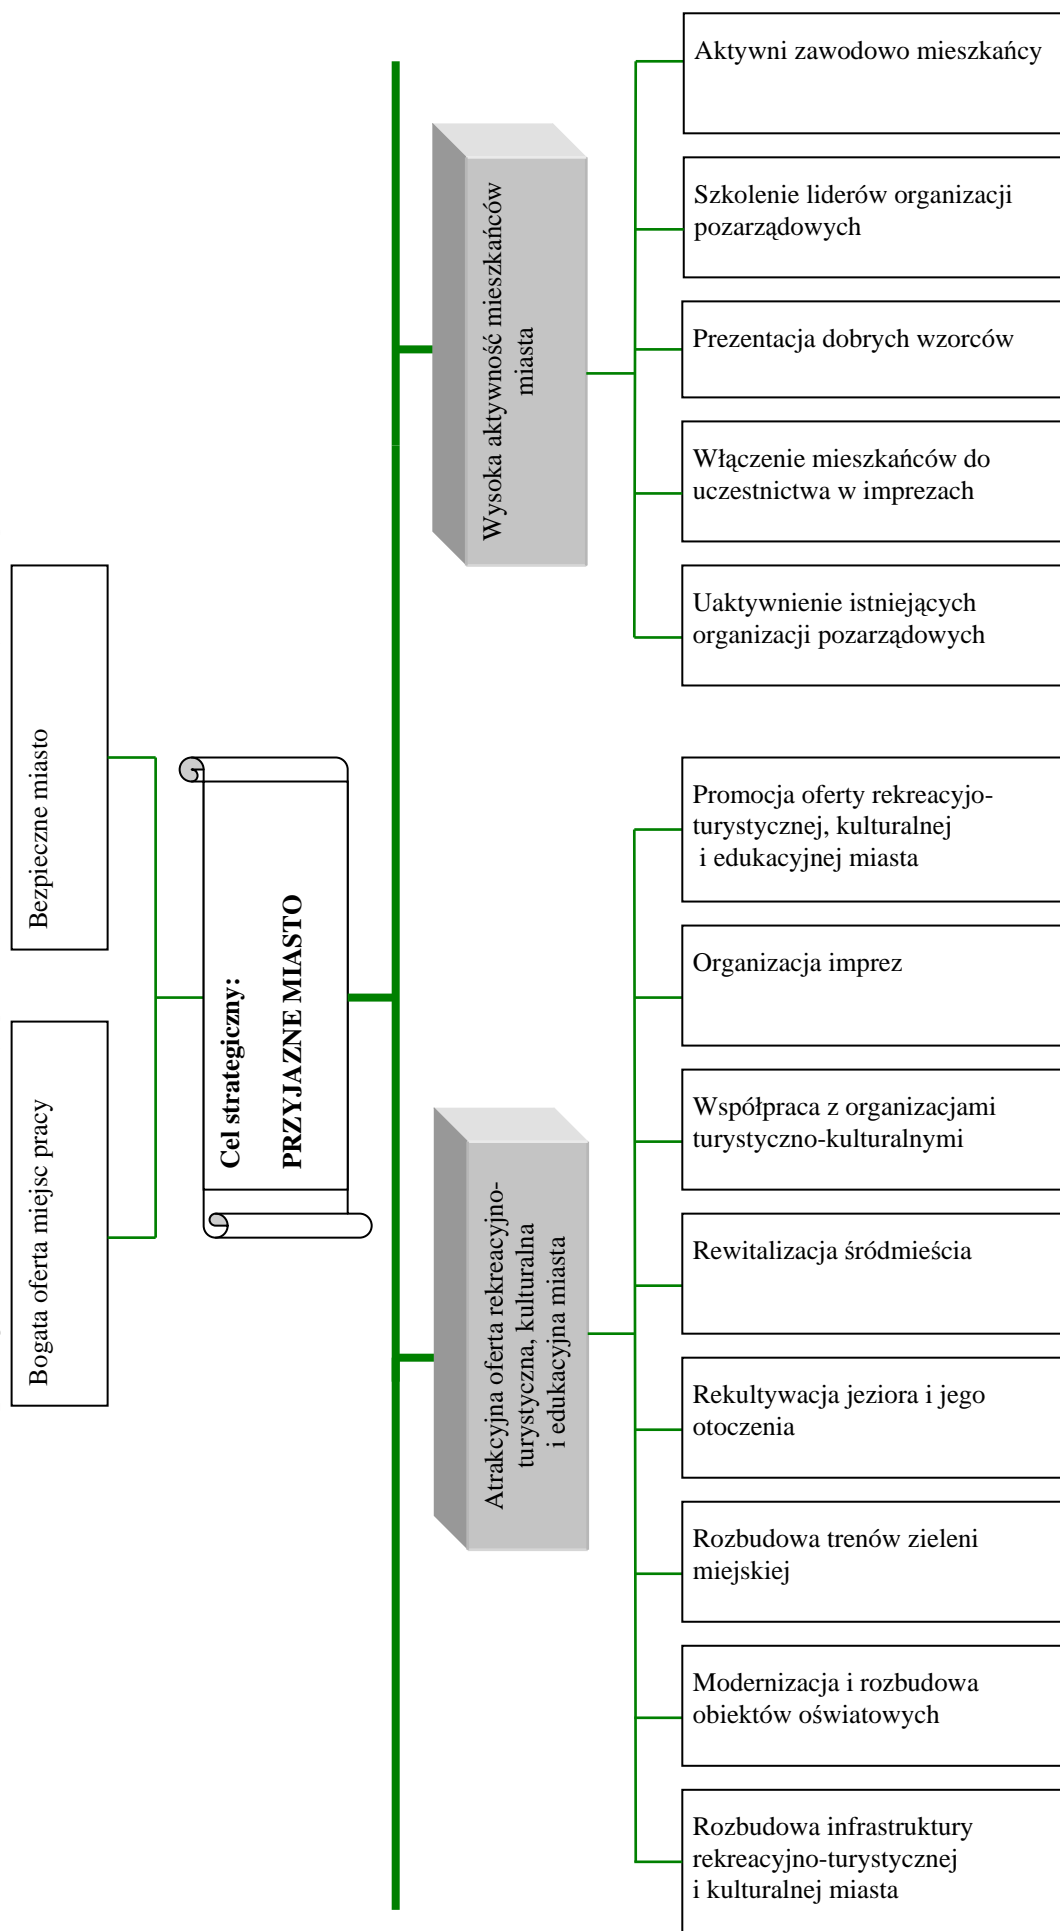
Bezpieczne miasto

Bogata oferta miejsc pracy

Cel strategiczny:
PRZYJAZNE MIASTO

Wysoka aktywność mieszkańców miasta

Aktywni zawodowo mieszkańcy

Szkolenie liderów organizacji pozarządowych

Prezentacja dobrych wzorców

Włączenie mieszkańców do uczestnictwa w imprezach

Uaktywnienie istniejących organizacji pozarządowych

Atrakcyjna oferta rekreacyjno-turystyczna, kulturalna i edukacyjna miasta

Promocja oferty rekreacyjno-turystycznej, kulturalnej i edukacyjnej miasta

Organizacja imprez

Współpraca z organizacjami turystyczno-kulturalnymi

Rewitalizacja śródmieścia

Rekultywacja jeziora i jego otoczenia

Rozbudowa trenów zieleni miejskiej

Modernizacja i rozbudowa obiektów oświatowych

Rozbudowa infrastruktury rekreacyjno-turystycznej i kulturalnej miasta